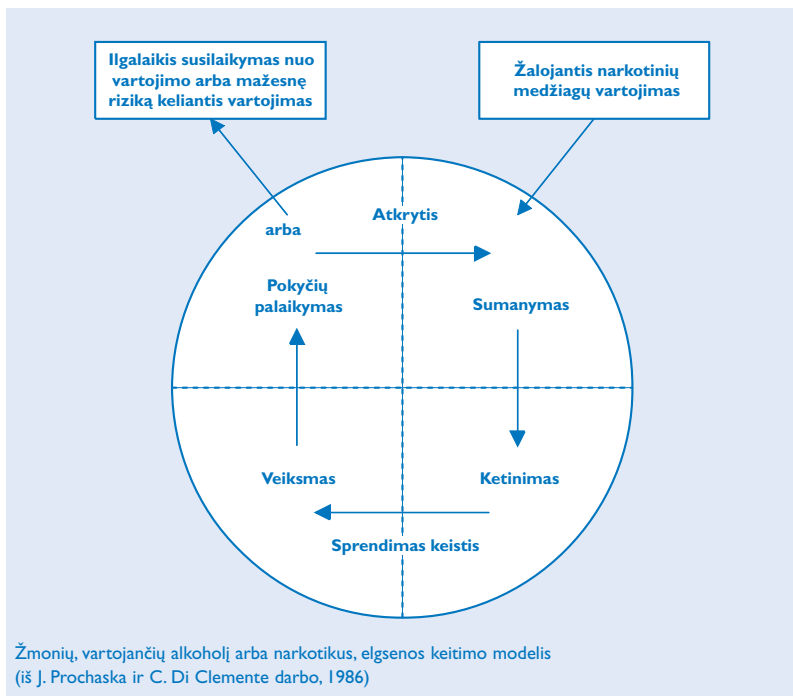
Ilgalaikis susilaikymas nuo vartojimo arba mažesnę riziką keliantis vartojimas

Žalojantis narkotinių medžiagų vartojimas

arba

Atkrytis

Pokyčių palaikymas

Sumanymas

Veiksmas

Ketinimas

Sprendimas keistis

Žmonių, vartojančių alkoholį arba narkotikus, elgsenos keitimo modelis (iš J. Prochaska ir C. Di Clemente darbo, 1986)